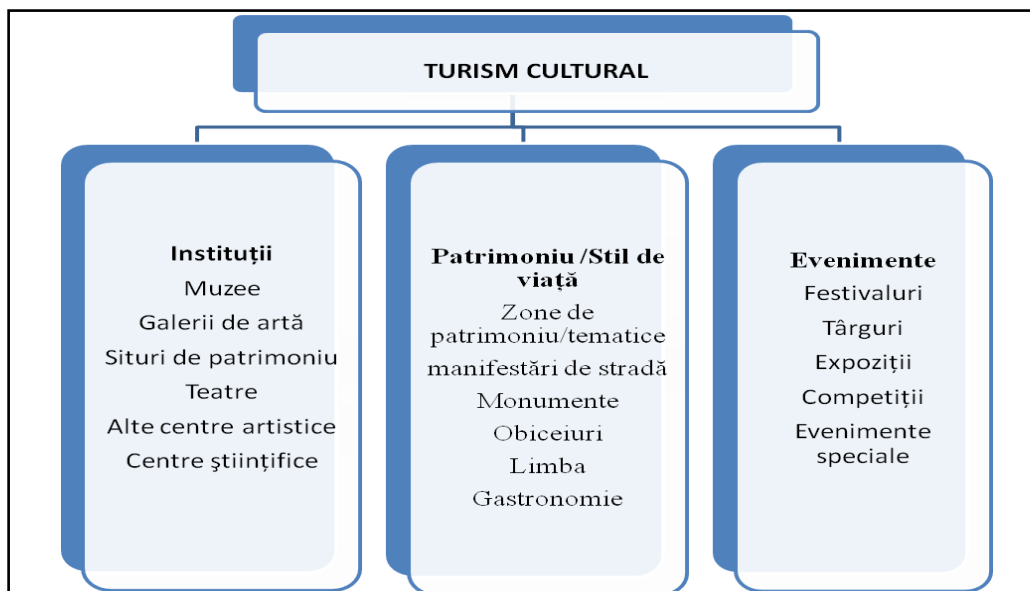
TURISM CULTURAL

Instituții
Muzee
Galerii de artă
Situri de patrimoniu
Teatre
Alte centre artistice
Centre științifice

Patrimoniu /Stil de viață
Zone de patrimoniu/tematice
manifestări de stradă
Monumente
Obiceiuri
Limba
Gastronomie

Evenimente
Festivaluri
Târguri
Expoziții
Competiții
Evenimente speciale